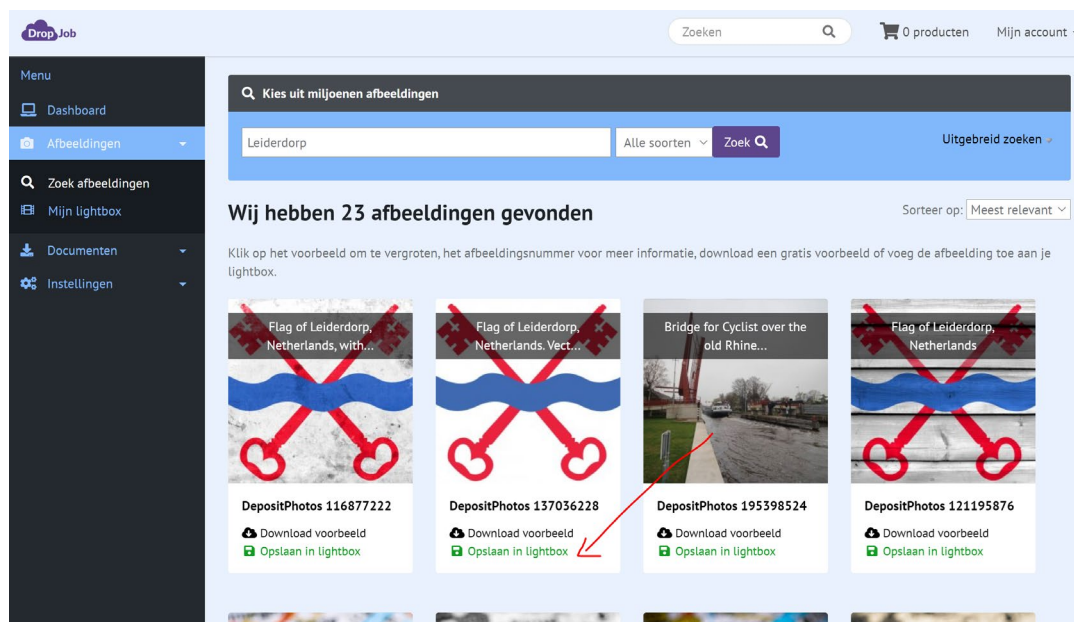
Drop Job

Zoeken

0 producten

Mijn account

Menu

Dashboard

Afbeeldingen

Zoek afbeeldingen

Mijn lightbox

Documenten

Instellingen

Kies uit miljoenen afbeeldingen

Leiderdorp

Alle soorten

Zoek

Uitgebreid zoeken

Wij hebben 23 afbeeldingen gevonden

Sorteer op: Meest relevant

Klik op het voorbeeld om te vergroten, het afbeeldingsnummer voor meer informatie, download een gratis voorbeeld of voeg de afbeelding toe aan je lightbox.

Flag of Leiderdorp, Netherlands, with...

DepositPhotos 116877222

Download voorbeeld

Opslaan in lightbox

Flag of Leiderdorp, Netherlands. Vect...

DepositPhotos 137036228

Download voorbeeld

Opslaan in lightbox

Bridge for Cyclist over the old Rhine...

DepositPhotos 195398524

Download voorbeeld

Opslaan in lightbox

Flag of Leiderdorp, Netherlands

DepositPhotos 121195876

Download voorbeeld

Opslaan in lightbox